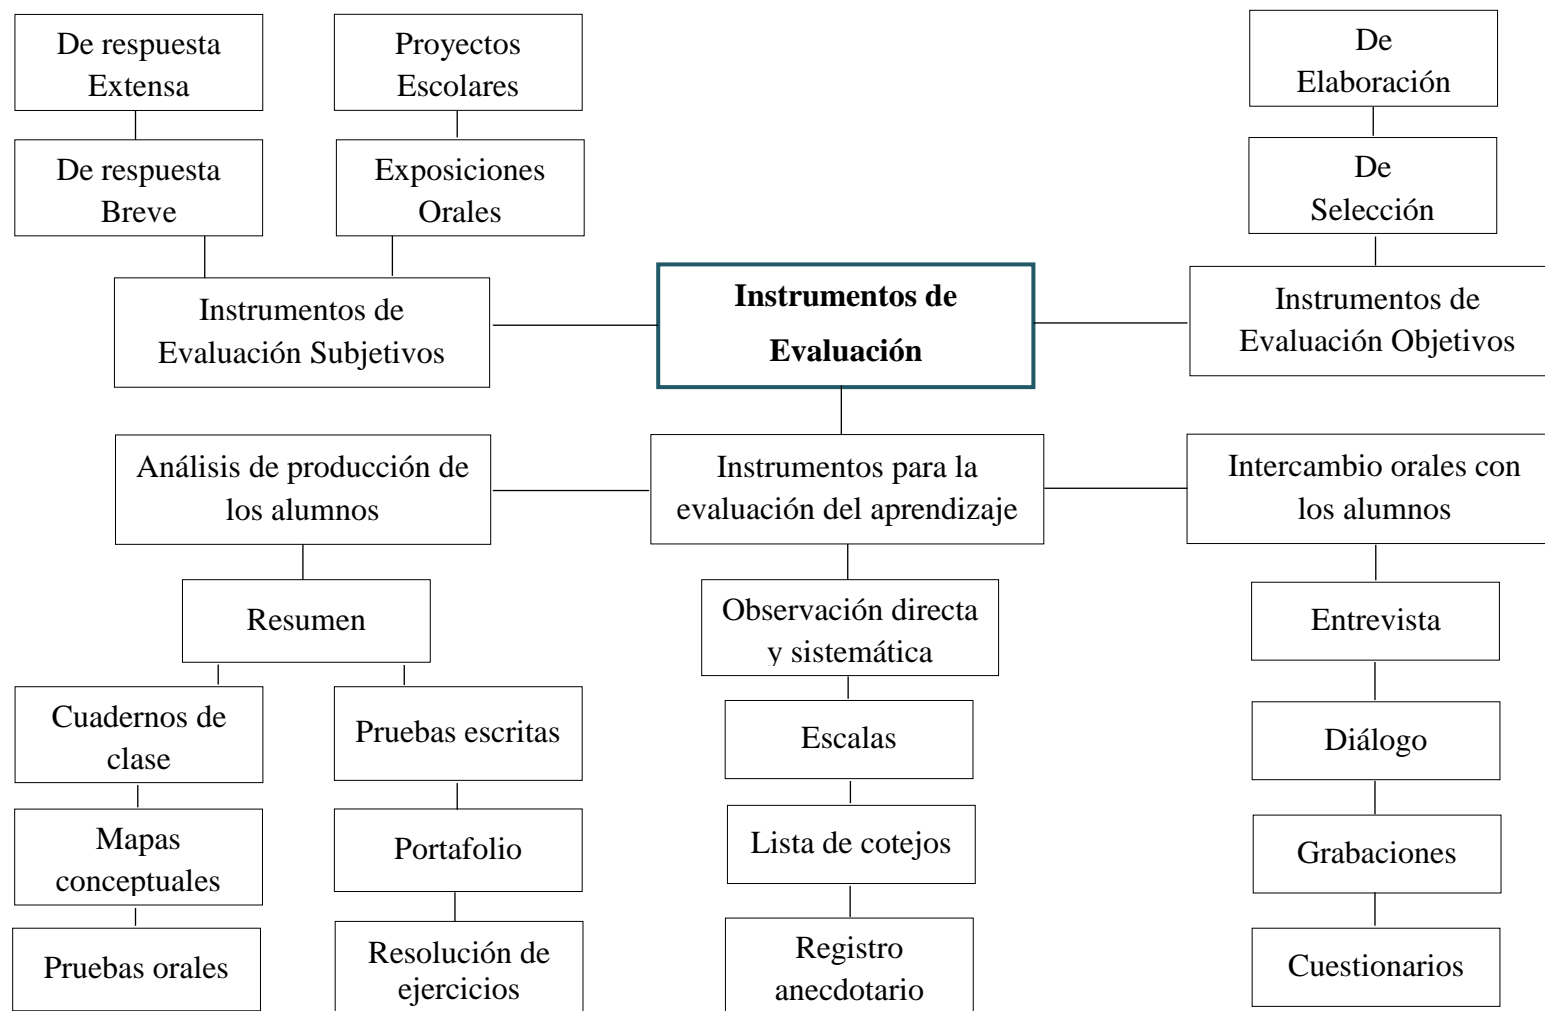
De respuesta Extensa

Proyectos Escolares

De Elaboración

De respuesta Breve

Exposiciones Orales

De Selección

Instrumentos de Evaluación Subjetivos

**Instrumentos de Evaluación**

Instrumentos de Evaluación Objetivos

Análisis de producción de los alumnos

Instrumentos para la evaluación del aprendizaje

Intercambio orales con los alumnos

Resumen

Observación directa y sistemática

Entrevista

Cuadernos de clase

Pruebas escritas

Escalas

Diálogo

Mapas conceptuales

Portafolio

Lista de cotejos

Grabaciones

Pruebas orales

Resolución de ejercicios

Registro anecdotario

Cuestionarios